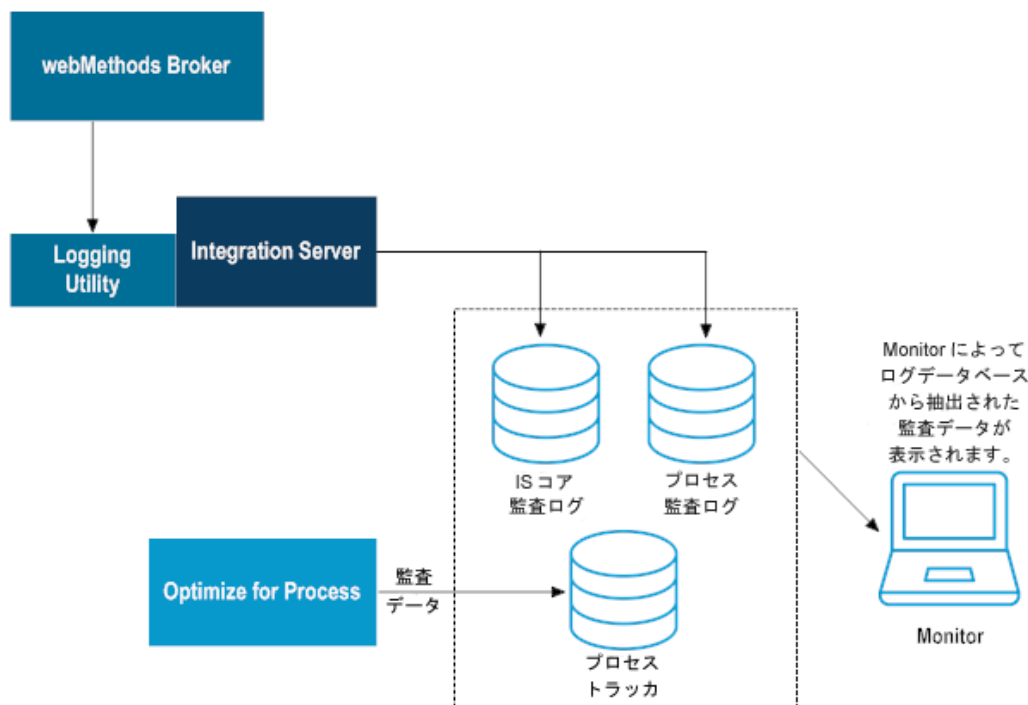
webMethods Broker

Logging Utility

Integration Server

IS コア 監査ログ

プロセス 監査ログ

Monitor によってログデータベースから抽出された監査データが表示されます。

Optimize for Process

監査 データ

プロセス トラッカ

Monitor